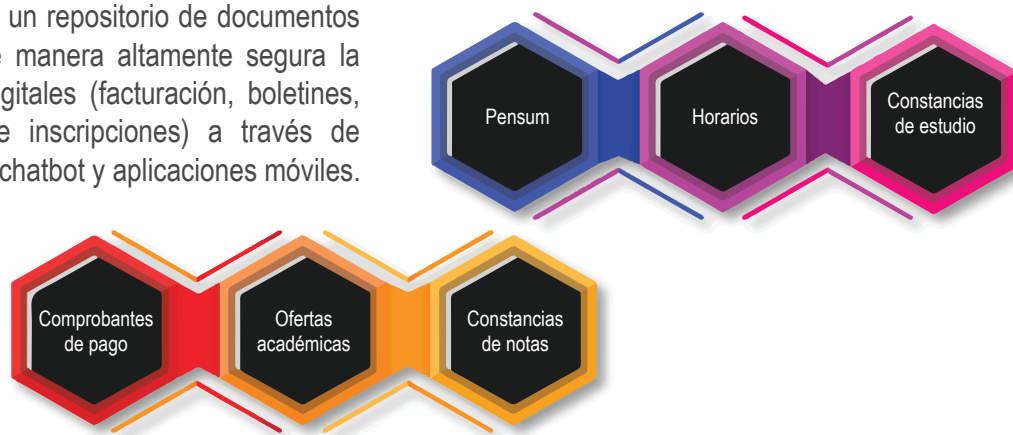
un repositorio de documentos e manera altamente segura la gitales (facturación, boletines, e inscripciones) a través de chatbot y aplicaciones móviles.

Pensum

Horarios

Constancias de estudio

Comprobantes de pago

Ofertas académicas

Constancias de notas